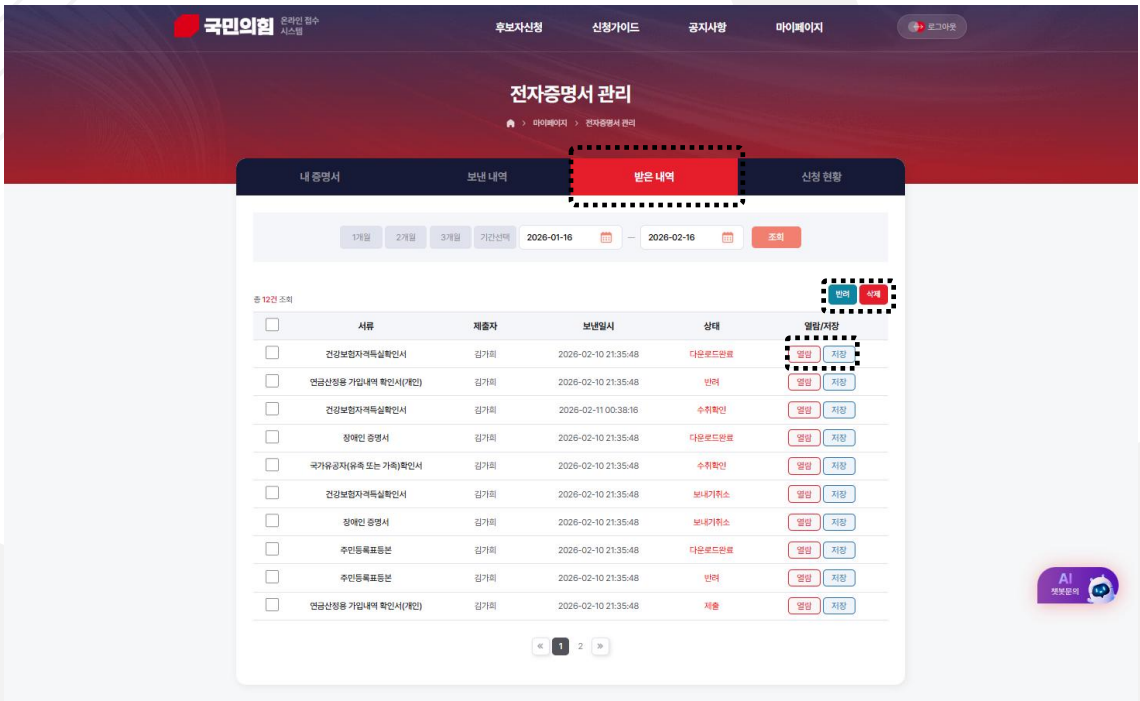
국민의힘 온라인 접수 시스템

후보자신청 신청가이드 공지사항 마이페이지

로그아웃

전자증명서 관리

마이페이지 > 전자증명서 관리

내 증명서 | 보낸 내역 | 받은 내역 | 신청 현황

1개월 2개월 3개월 기간선택 2026-01-16 ~ 2026-02-16 조회

총 12건 조회

반려 삭제

| | 서류 | 제출자 | 보낸일시 | 상태 | 열람/저장 |
|---|---|---|---|---|---|
| | 건강보험자격득실확인서 | 김가희 | 2026-02-10 21:35:48 | 다운로드완료 | 열람 저장 |
| | 연금산정용 가입내역 확인서(개인) | 김가희 | 2026-02-10 21:35:48 | 반려 | 열람 저장 |
| | 건강보험자격득실확인서 | 김가희 | 2026-02-11 00:38:16 | 수취확인 | 열람 저장 |
| | 장애인 증명서 | 김가희 | 2026-02-10 21:35:48 | 다운로드완료 | 열람 저장 |
| | 국가유공자(유족 또는 가족)확인서 | 김가희 | 2026-02-10 21:35:48 | 수취확인 | 열람 저장 |
| | 건강보험자격득실확인서 | 김가희 | 2026-02-10 21:35:48 | 보내기취소 | 열람 저장 |
| | 장애인 증명서 | 김가희 | 2026-02-10 21:35:48 | 보내기취소 | 열람 저장 |
| | 주민등록표등본 | 김가희 | 2026-02-10 21:35:48 | 다운로드완료 | 열람 저장 |
| | 주민등록표등본 | 김가희 | 2026-02-10 21:35:48 | 반려 | 열람 저장 |
| | 연금산정용 가입내역 확인서(개인) | 김가희 | 2026-02-10 21:35:48 | 제출 | 열람 저장 |

« 1 2 »

AI 챗봇문의